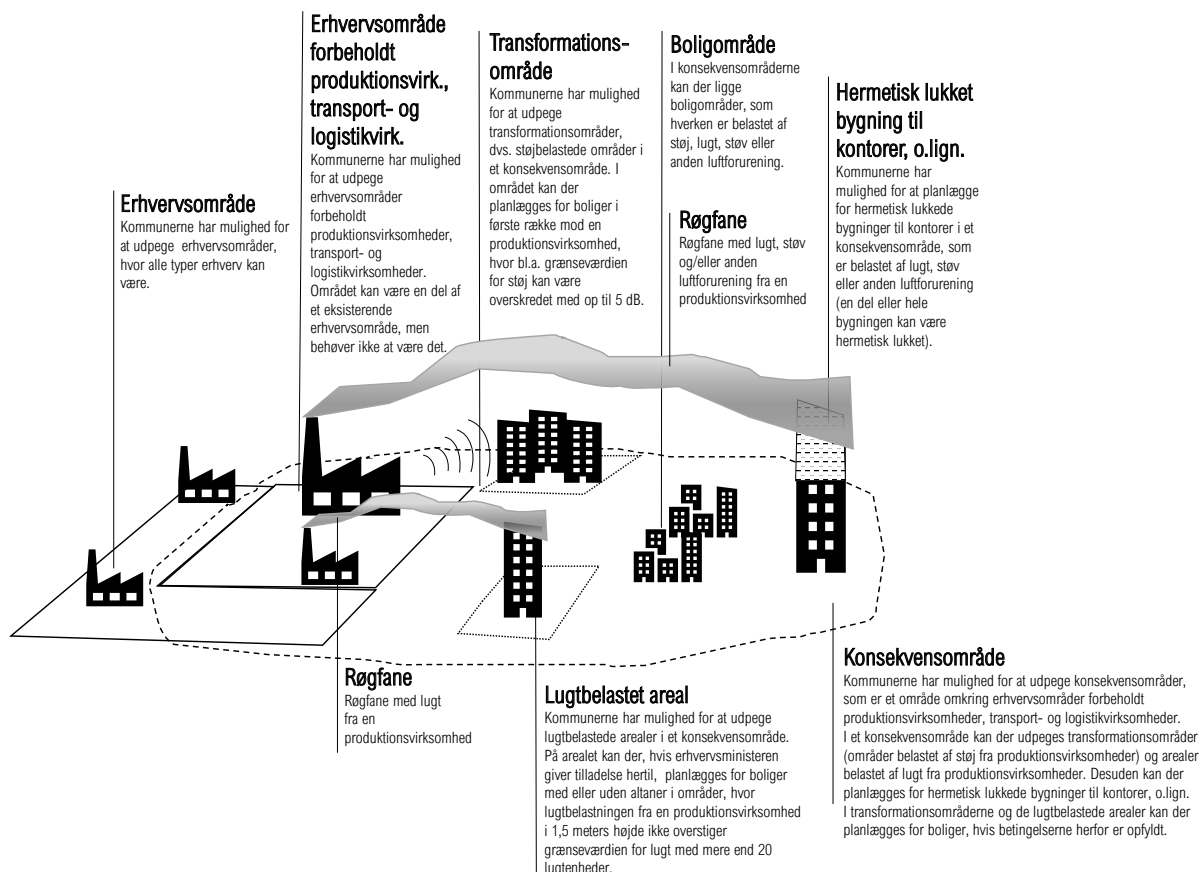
Erhvervsområde forbeholdt produktionsvirk., transport- og logistikvirk.
Kommunerne har mulighed for at udpege erhvervsområder forbeholdt produktionsvirksomheder, transport- og logistikvirksomheder. Området kan være en del af et eksisterende erhvervsområde, men behøver ikke at være det.

Transformationsområde
Kommunerne har mulighed for at udpege transformationsområder, dvs. støjbelastede områder i et konsekvensområde. I området kan der planlægges for boliger i første række mod en produktionsvirksomhed, hvor bl.a. grænseværdien for støj kan være overskredet med op til 5 dB.

Boligområde
I konsekvensområderne kan der ligge boligområder, som hverken er belastet af støj, lugt, støv eller anden luftforurening.

Hermetisk lukket bygning til kontorer, o.lign.
Kommunerne har mulighed for at planlægge for hermetisk lukkede bygninger til kontorer i et konsekvensområde, som er belastet af lugt, støv eller anden luftforurening (en del eller hele bygningen kan være hermetisk lukket).

Erhvervsområde
Kommunerne har mulighed for at udpege erhvervsområder, hvor alle typer erhverv kan være.

Røgfane
Røgfane med lugt, støv og/eller anden luftforurening fra en produktionsvirksomhed

Røgfane
Røgfane med lugt fra en produktionsvirksomhed

Lugtbelastet areal
Kommunerne har mulighed for at udpege lugtbelastede arealer i et konsekvensområde. På arealet kan der, hvis erhvervsministeren giver tilladelse hertil, planlægges for boliger med eller uden altaner i områder, hvor lugtbelastningen fra en produktionsvirksomhed i 1,5 meters højde ikke overstiger grænseværdien for lugt med mere end 20 lugtenheder.

Konsekvensområde
Kommunerne har mulighed for at udpege konsekvensområder, som er et område omkring erhvervsområder forbeholdt produktionsvirksomheder, transport- og logistikvirksomheder. I et konsekvensområde kan der udpeges transformationsområder (områder belastet af støj fra produktionsvirksomheder) og arealer belastet af lugt fra produktionsvirksomheder. Desuden kan der planlægges for hermetisk lukkede bygninger til kontorer, o.lign. I transformationsområderne og de lugtbelastede arealer kan der planlægges for boliger, hvis betingelserne herfor er opfyldt.